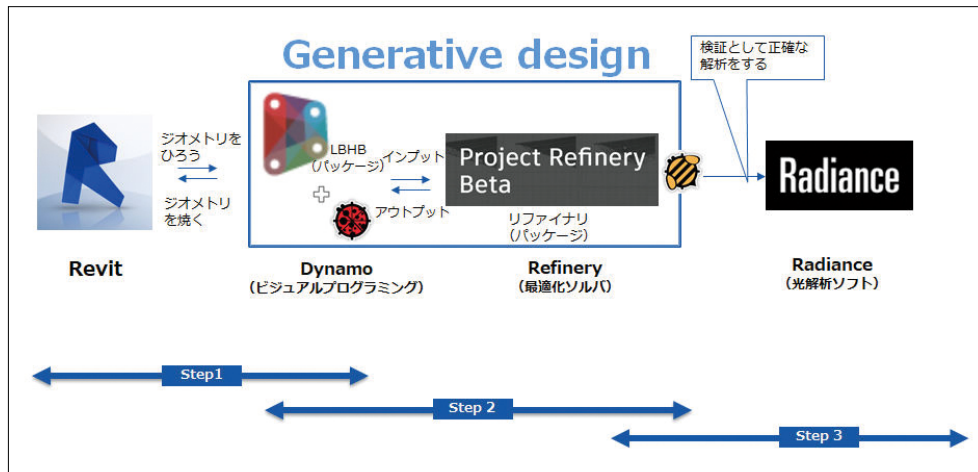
Generative design

検証として正確な解析をする

ジオメトリをひろう

ジオメトリを焼く

LBHB (パッケージ)

インプット

アウトプット

Project Refinery Beta

リファイナリ (パッケージ)

Radiance

Revit

Dynamo (ビジュアルプログラミング)

Refinery (最適化ソルバ)

Radiance (光解析ソフト)

Step1

Step 2

Step 3